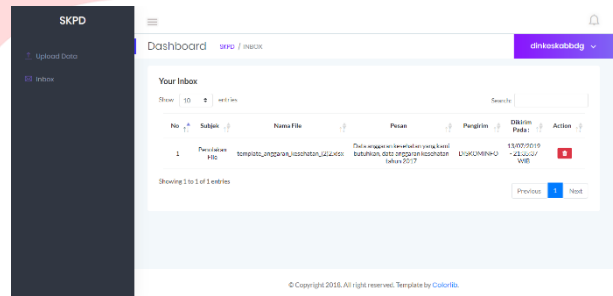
SKPD

Upload Data

Inbox

Dashboard SKPD / INBOX

dinkeskabbdg

Your Inbox

Show 10 entries

Search:

| No | Subjek | Nama File | Pesan | Pengirim | Dikirim Pada : | Action |
|---|---|---|---|---|---|---|
| 1 | Penulisan File | template_anggaran_kesehatan_(2).xlsx | Data anggaran kesehatan yang kami butuhkan, data anggaran kesehatan tahun 2017 | DISKOMINFO | 13/07/2019 - 21:55:07 WIB | |

Showing 1 to 1 of 1 entries

Previous 1 Next

© Copyright 2018. All right reserved. Template by Colorlib.